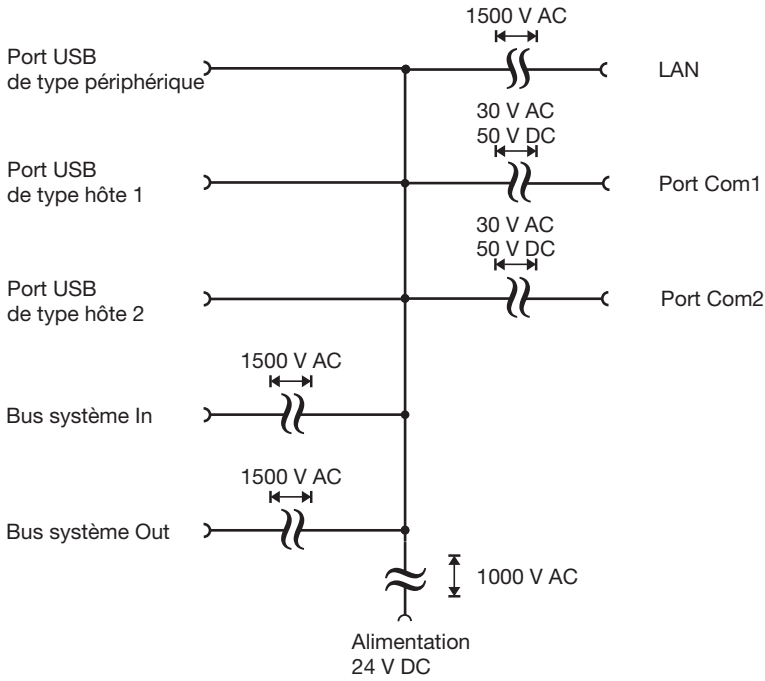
1500 V AC

Port USB
de type périphérique

LAN

30 V AC
50 V DC

Port USB
de type hôte 1

Port Com1

30 V AC
50 V DC

Port USB
de type hôte 2

Port Com2

1500 V AC

Bus système In

1500 V AC

Bus système Out

1000 V AC

Alimentation
24 V DC